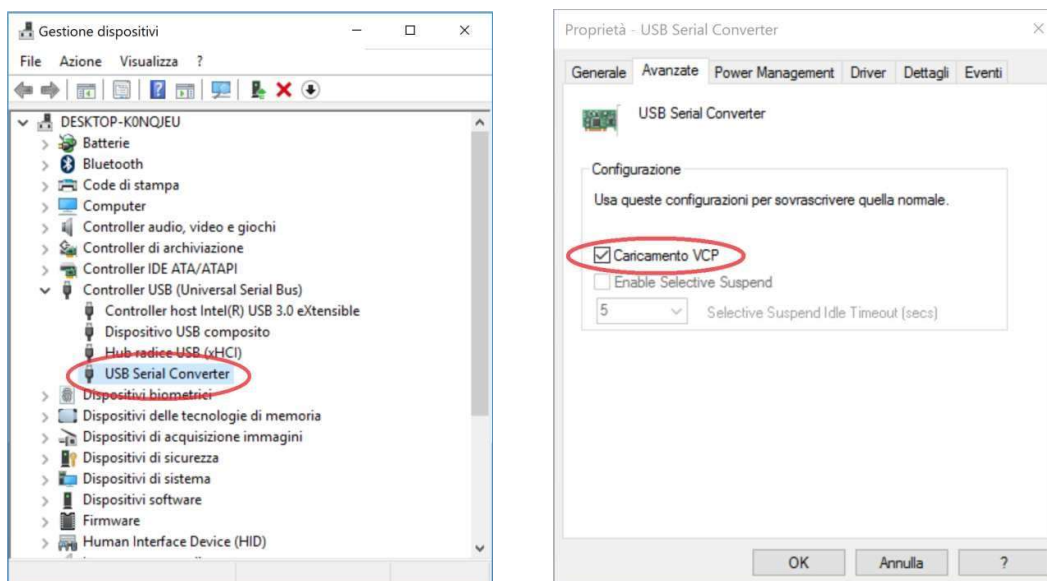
Gestione dispositivi

File Azione Visualizza ?

DESKTOP-K0NQJEU
Batterie
Bluetooth
Code di stampa
Computer
Controller audio, video e giochi
Controller di archiviazione
Controller IDE ATA/ATAPI
Controller USB (Universal Serial Bus)
Controller host Intel(R) USB 3.0 eXtensible
Dispositivo USB composito
Hub radice USB (xHCI)
USB Serial Converter
Dispositivi biometrici
Dispositivi delle tecnologie di memoria
Dispositivi di acquisizione immagini
Dispositivi di sicurezza
Dispositivi di sistema
Dispositivi software
Firmware
Human Interface Device (HID)

Proprietà - USB Serial Converter

Generale Avanzate Power Management Driver Dettagli Eventi

USB Serial Converter

Configurazione

Usa queste configurazioni per sovrascrivere quella normale.

Caricamento VCP
Enable Selective Suspend
5 Selective Suspend Idle Timeout (secs)

OK Annulla ?